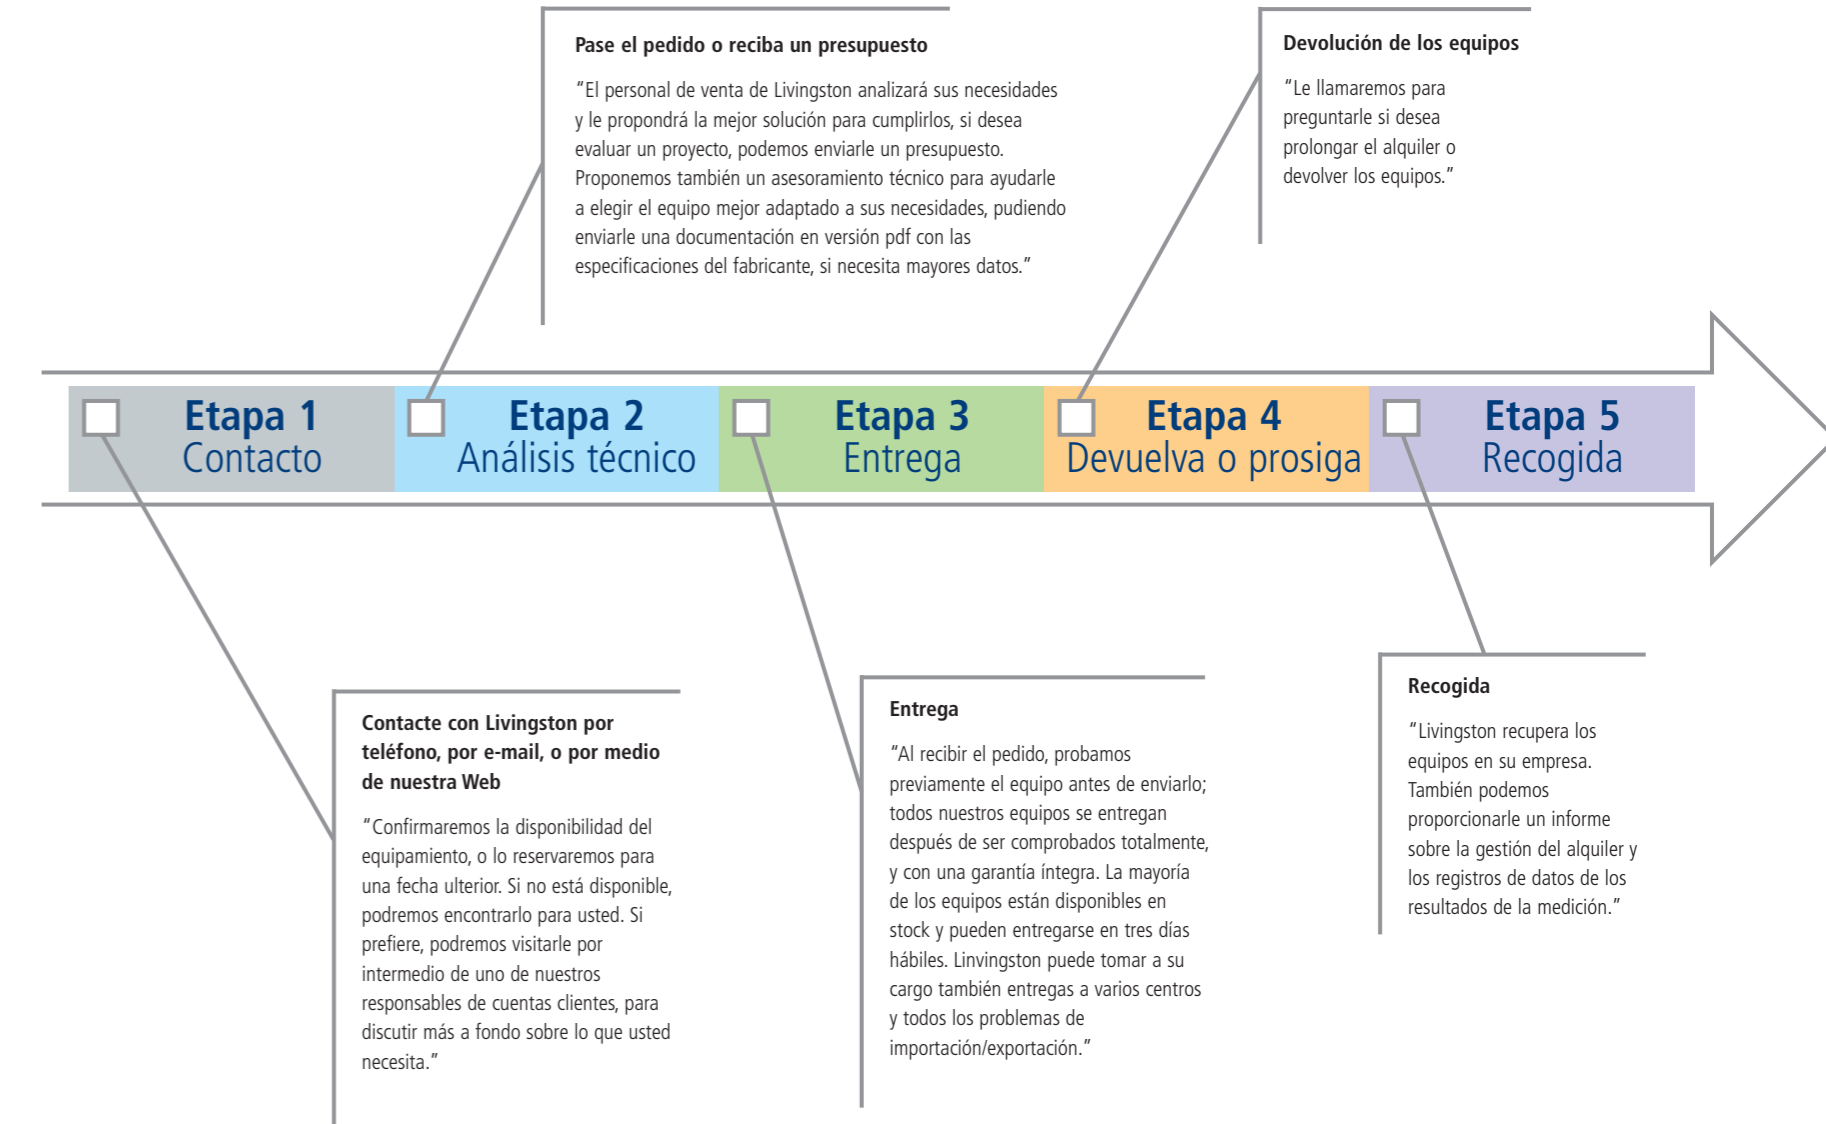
Pase el pedido o reciba un presupuesto

"El personal de venta de Livingston analizará sus necesidades y le propondrá la mejor solución para cumplirlos, si desea evaluar un proyecto, podemos enviarle un presupuesto. Proponemos también un asesoramiento técnico para ayudarle a elegir el equipo mejor adaptado a sus necesidades, pudiendo enviarle una documentación en versión pdf con las especificaciones del fabricante, si necesita mayores datos."

Devolución de los equipos

"Le llamaremos para preguntarle si desea prolongar el alquiler o devolver los equipos."

Etapa 1
Contacto

Etapa 2
Análisis técnico

Etapa 3
Entrega

Etapa 4
Devuelva o prosiga

Etapa 5
Recogida

Contacte con Livingston por teléfono, por e-mail, o por medio de nuestra Web

"Confirmaremos la disponibilidad del equipamiento, o lo reservaremos para una fecha ulterior. Si no está disponible, podremos encontrarlo para usted. Si prefiere, podremos visitarle por intermedio de uno de nuestros responsables de cuentas clientes, para discutir más a fondo sobre lo que usted necesita."

Entrega

"Al recibir el pedido, probamos previamente el equipo antes de enviarlo; todos nuestros equipos se entregan después de ser comprobados totalmente, y con una garantía íntegra. La mayoría de los equipos están disponibles en stock y pueden entregarse en tres días hábiles. Linvingston puede tomar a su cargo también entregas a varios centros y todos los problemas de importación/exportación."

Recogida

"Livingston recupera los equipos en su empresa. También podemos proporcionarle un informe sobre la gestión del alquiler y los registros de datos de los resultados de la medición."